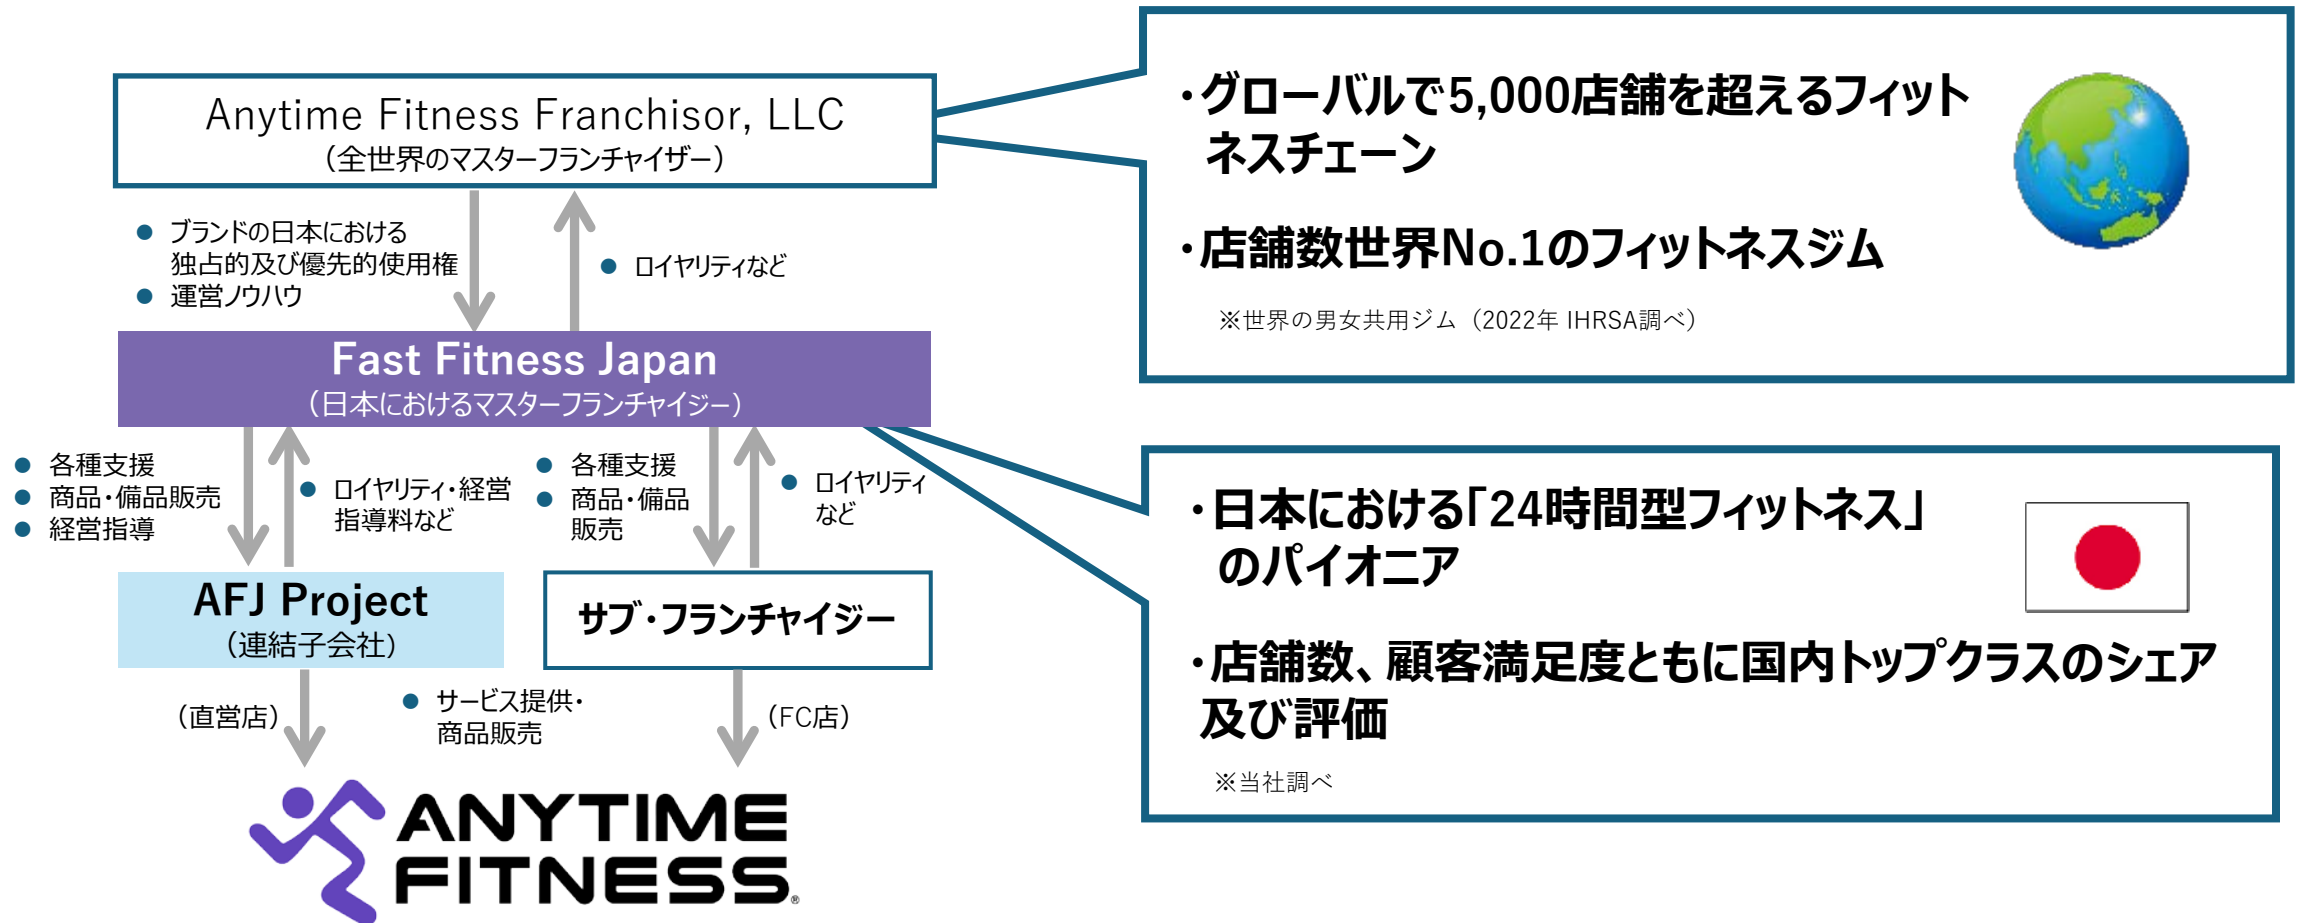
Anytime Fitness Franchisor, LLC
（全世界のマスターフランチャイザー）

● ブランドの日本における独占的及び優先的使用権
● 運営ノウハウ

● ロイヤリティなど

Fast Fitness Japan
（日本におけるマスターフランチャイジー）

● 各種支援
● 商品・備品販売
● 経営指導

● ロイヤリティ・経営指導料など

● 各種支援
● 商品・備品販売

● ロイヤリティなど

AFJ Project
（連結子会社）

サブ・フランチャイジー

（直営店）

● サービス提供・商品販売

（FC店）

ANYTIME FITNESS

・グローバルで5,000店舗を超えるフィットネスチェーン

・店舗数世界No.1のフィットネスジム

※世界の男女共用ジム（2022年 IHRSA調べ）

・日本における「24時間型フィットネス」のパイオニア

・店舗数、顧客満足度ともに国内トップクラスのシェア及び評価

※当社調べ